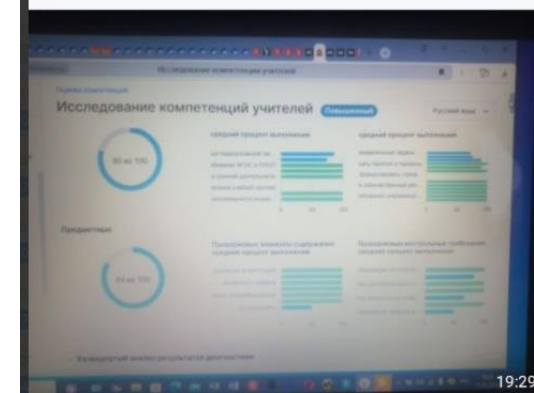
Исследование компетенций учителей

Исследование компетенций учителей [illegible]

Русский язык

30 из 100

средний процент выполнения

средний процент выполнения

Предметные

64 из 100

Проверяемые элементы содержания: средний процент выполнения

Проверяемые контрольные требования: средний процент выполнения

Развернутый анализ результатов диагностики

19:29